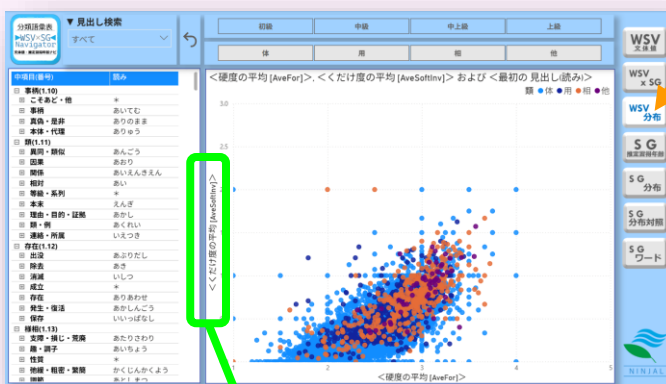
分類語彙表
▶WSV×SG◀
Navigator

▼ 見出し検索
すべて

初級 中級 中上級 上級
体 用 相 他

WSV 文体差
WSV x SG
WSV 分布
SG 推定習得年齢
SG 分布
SG 分布対照
SG ワード

中項目(番号) 読み
事柄(1.10)
こそあど・他 ＊
事柄 あいでむ
真偽・是非 ありのまま
本体・代理 ありゅう
類(1.11)
異同・類似 あんごう
因果 あおり
関係 あいえんきえん
相対 あい
等級・系列 ＊
本末 えんぎ
理由・目的・証拠 あかし
例・例 あくれい
連続・所属 いえつき
存在(1.12)
出没 あおりだし
除去 あさ
消滅 いしつ
成立 ＊
存在 ありあわせ
発生・復活 あかしんごう
保存 いいっぱなし
様相(1.13)
支障・損じ・荒廃 あたりさわり
趣・調子 あいちょう
性質 ＊
他端・粗密・繁簡 かくじんかくよう
調都 あかしかくよう

<硬度の平均 [AveFor]>, <くだけ度の平均 [AveSoftInv]> および <最初の 見出し(読み)>
類 ● 体 ● 用 ● 相 ● 他

<くだけ度の平均 [AveSoftInv]>

<硬度の平均 [AveFor]>

3.0
2.5
2
3
4

NINJAL